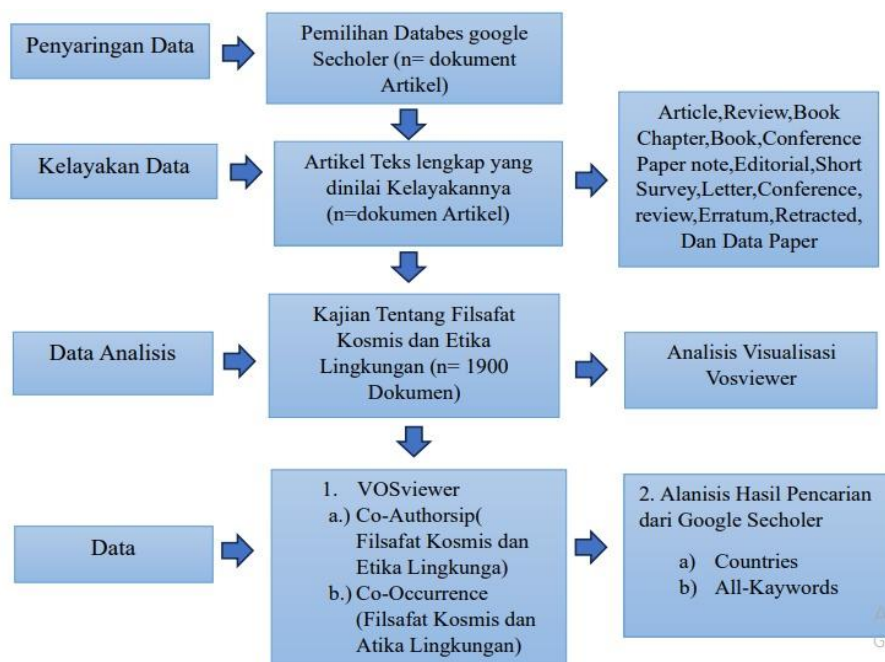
Penyaringan Data

Pemilihan Databes google Secholer (n= dokument Artikel)

Kelayakan Data

Artikel Teks lengkap yang dinilai Kelayakannya (n=dokumen Artikel)

Article,Review,Book Chapter,Book,Conference Paper note,Editorial,Short Survey,Letter,Conference, review,Erratum,Retracted, Dan Data Paper

Data Analisis

Kajian Tentang Filsafat Kosmis dan Etika Lingkungan (n= 1900 Dokumen)

Analisis Visualisasi Vosviewer

Data

1. VOSviewer
a.) Co-Authorsip( Filsafat Kosmis dan Etika Lingkunga)
b.) Co-Occurrence (Filsafat Kosmis dan Atika Lingkungan)

2. Alanisis Hasil Pencarian dari Google Secholer
a) Countries
b) All-Kaywords

A
G